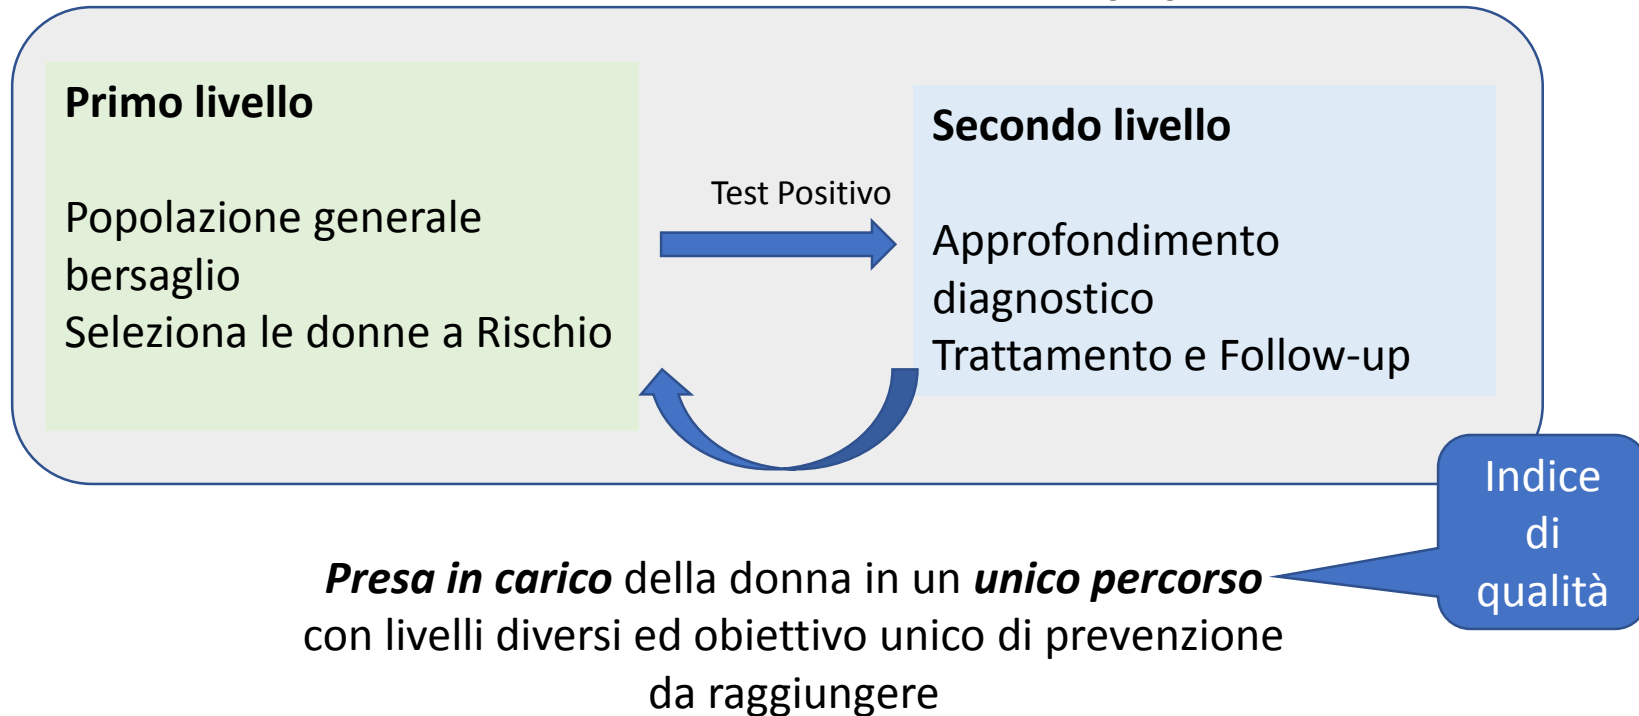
Primo livello

Popolazione generale bersaglio
Seleziona le donne a Rischio

Test Positivo

Secondo livello

Approfondimento diagnostico
Trattamento e Follow-up

Indice di qualità

***Presa in carico*** della donna in un ***unico percorso*** con livelli diversi ed obiettivo unico di prevenzione da raggiungere